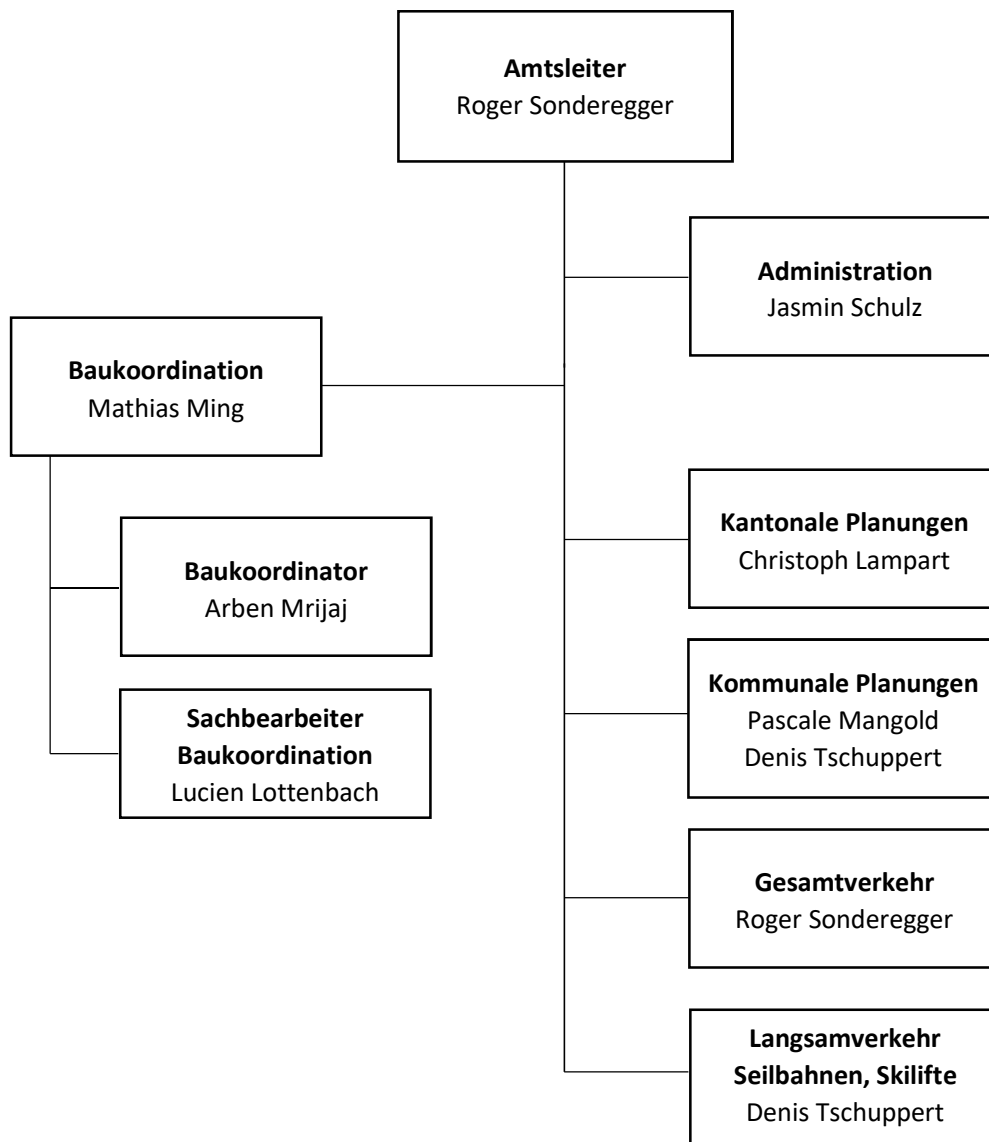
**Amtsleiter**
Roger Sonderegger

**Administration**
Jasmin Schulz

**Baukoordination**
Mathias Ming

**Baukoordinator**
Arben Mrijaj

**Sachbearbeiter Baukoordination**
Lucien Lottenbach

**Kantonale Planungen**
Christoph Lampart

**Kommunale Planungen**
Pascale Mangold
Denis Tschuppert

**Gesamtverkehr**
Roger Sonderegger

**Langsamverkehr Seilbahnen, Skilifte**
Denis Tschuppert